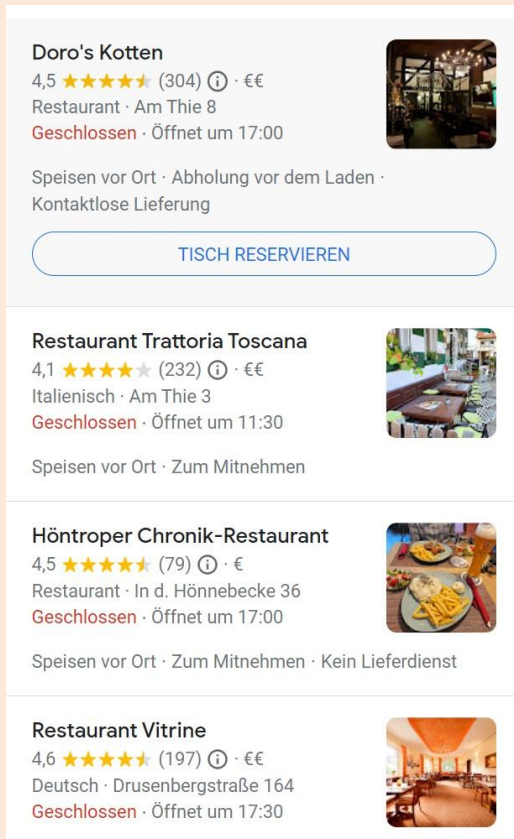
Doro's Kotten
4,5 ★★★★★ (304) ⓘ · €€
Restaurant · Am Thie 8
Geschlossen · Öffnet um 17:00

Speisen vor Ort · Abholung vor dem Laden · Kontaktlose Lieferung

TISCH RESERVIEREN

Restaurant Trattoria Toscana
4,1 ★★★★★ (232) ⓘ · €€
Italienisch · Am Thie 3
Geschlossen · Öffnet um 11:30

Speisen vor Ort · Zum Mitnehmen

Höntroper Chronik-Restaurant
4,5 ★★★★★ (79) ⓘ · €
Restaurant · In d. Hönnebecke 36
Geschlossen · Öffnet um 17:00

Speisen vor Ort · Zum Mitnehmen · Kein Lieferdienst

Restaurant Vitrine
4,6 ★★★★★ (197) ⓘ · €€
Deutsch · Drusenbergstraße 164
Geschlossen · Öffnet um 17:30